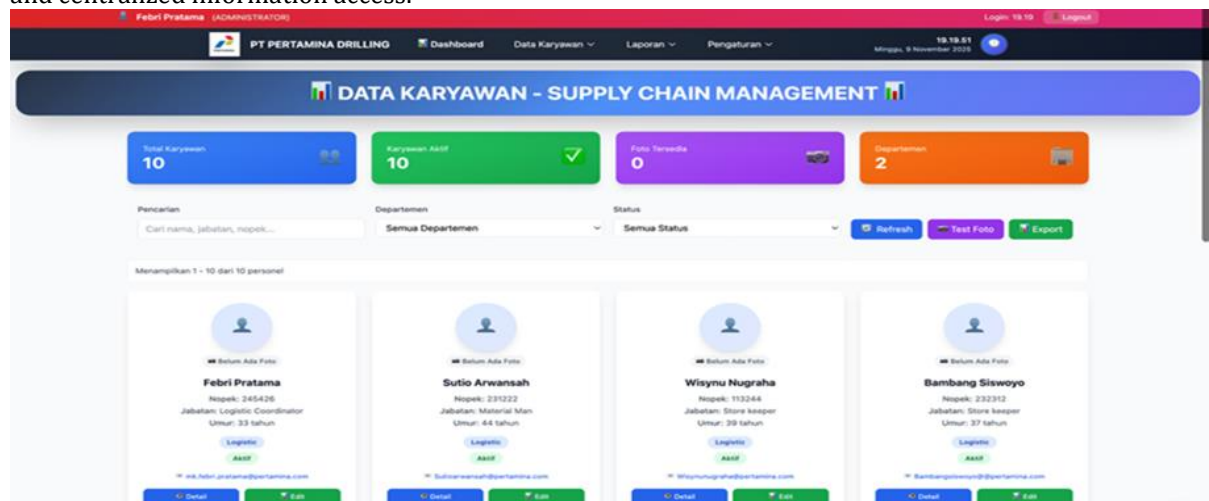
and centralized information access.

Febri Pratama (ADMINISTRATOR)

Login: 19.10 Logout

PT PERTAMINA DRILLING Dashboard Data Karyawan Laporan Pengaturan

19.19.51
Minggu, 9 November 2025

DATA KARYAWAN - SUPPLY CHAIN MANAGEMENT

Total Karyawan
10

Karyawan Aktif
10

Foto Tersedia
0

Departemen
2

Pencarian
Cari nama, jabatan, nopek...

Departemen
Semua Departemen

Status
Semua Status

Refresh Test Foto Export

Menampilkan 1 - 10 dari 10 personel

Belum Ada Foto
Febri Pratama
Nopek: 245426
Jabatan: Logistic Coordinator
Umur: 33 tahun
Logistic
Aktif
mk.febri.pratama@pertamina.com
Detail Edit

Belum Ada Foto
Sutio Arwansah
Nopek: 231222
Jabatan: Material Man
Umur: 44 tahun
Logistic
Aktif
Sutioarwansah@pertamina.com
Detail Edit

Belum Ada Foto
Wisynu Nugraha
Nopek: 113244
Jabatan: Store keeper
Umur: 39 tahun
Logistic
Aktif
Wisynunugraha@pertamina.com
Detail Edit

Belum Ada Foto
Bambang Siswoyo
Nopek: 232312
Jabatan: Store keeper
Umur: 37 tahun
Logistic
Aktif
Bambangsiswoyo@pertamina.com
Detail Edit